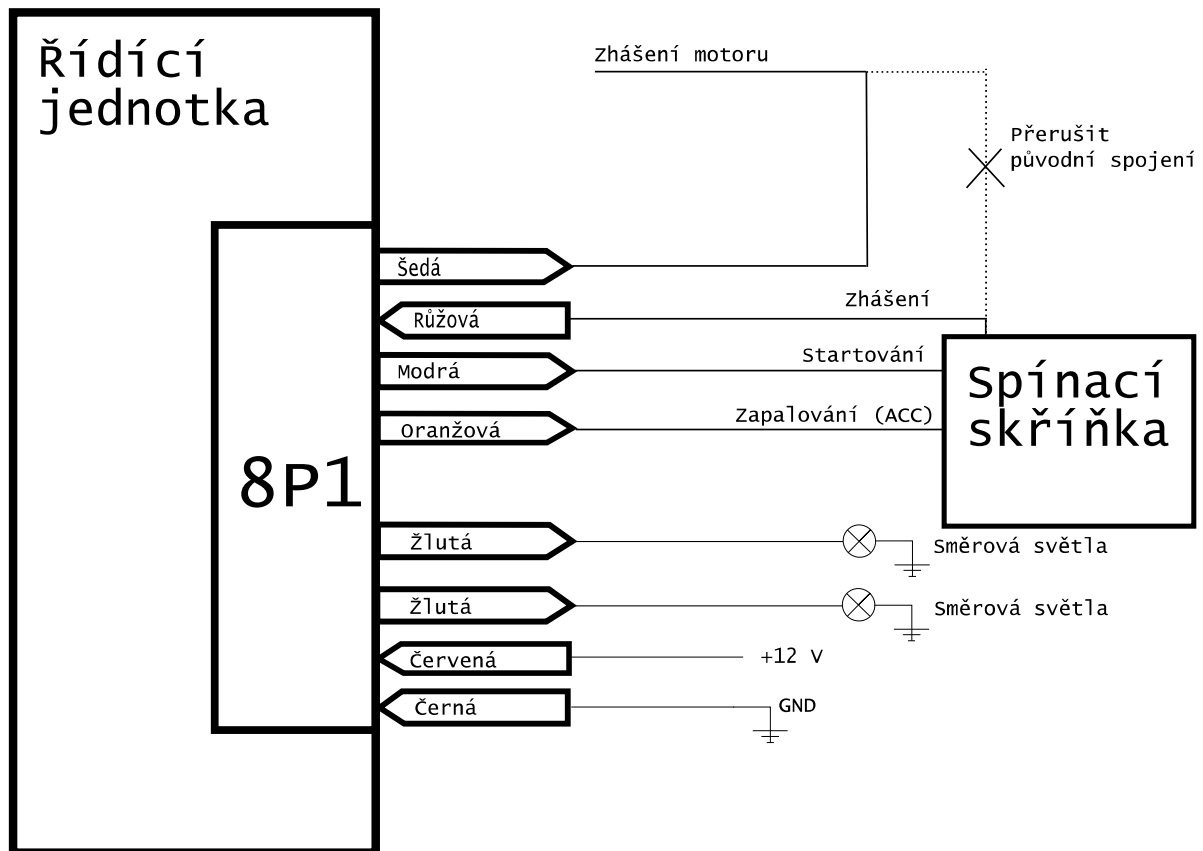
Řídící jednotka

Zhášení motoru

Přerušit původní spojení

8P1

Šedá

Růžová

Zhášení

Modrá

Startování

Spínací skříňka

Oranžová

Zapalování (ACC)

Žlutá

Směrová světla

Žlutá

Směrová světla

Červená

+12 V

Černá

GND